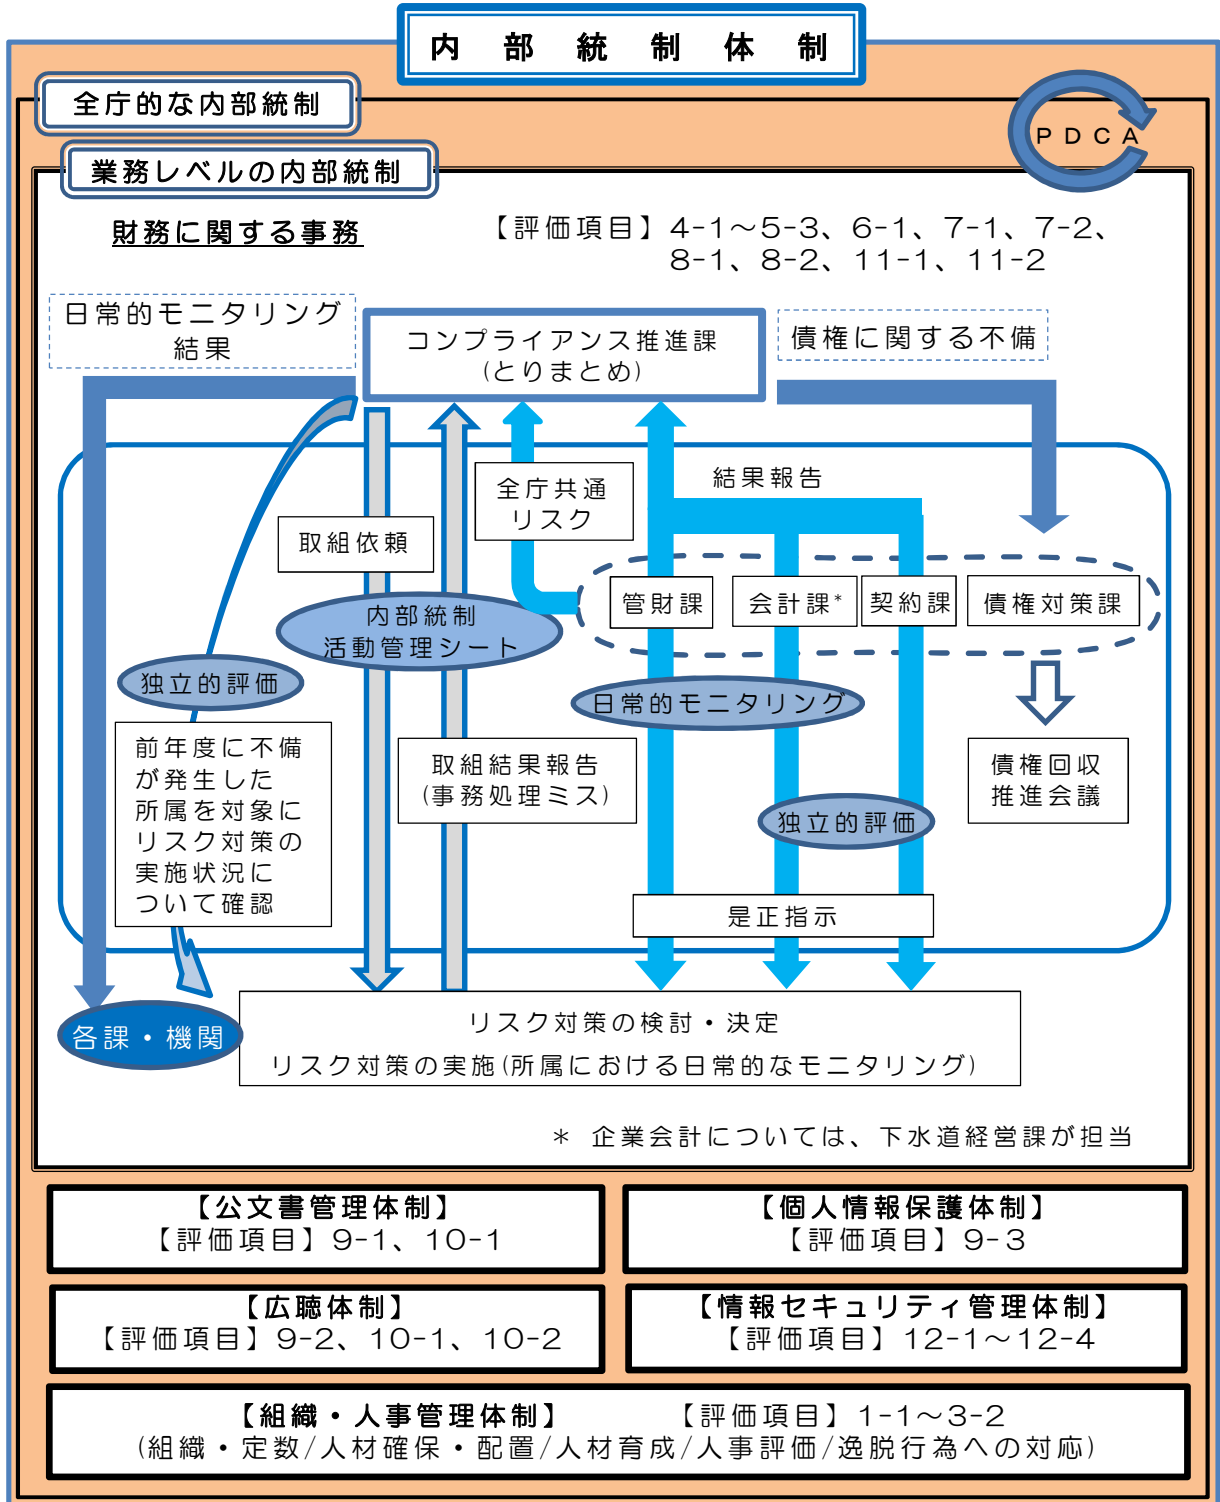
内 部 統 制 体 制

全庁的な内部統制

PDCA

業務レベルの内部統制

財務に関する事務

【評価項目】4-1～5-3、6-1、7-1、7-2、8-1、8-2、11-1、11-2

日常的モニタリング結果

コンプライアンス推進課（とりまとめ）

債権に関する不備

結果報告

全庁共通リスク

取組依頼

管財課

会計課*

契約課

債権対策課

内部統制活動管理シート

独立的評価

日常的モニタリング

債権回収推進会議

前年度に不備が発生した所属を対象にリスク対策の実施状況について確認

取組結果報告（事務処理ミス）

独立的評価

是正指示

各課・機関

リスク対策の検討・決定
リスク対策の実施（所属における日常的なモニタリング）

＊ 企業会計については、下水道経営課が担当

【公文書管理体制】
【評価項目】9-1、10-1

【個人情報保護体制】
【評価項目】9-3

【広聴体制】
【評価項目】9-2、10-1、10-2

【情報セキュリティ管理体制】
【評価項目】12-1～12-4

【組織・人事管理体制】 【評価項目】1-1～3-2
（組織・定数／人材確保・配置／人材育成／人事評価／逸脱行為への対応）